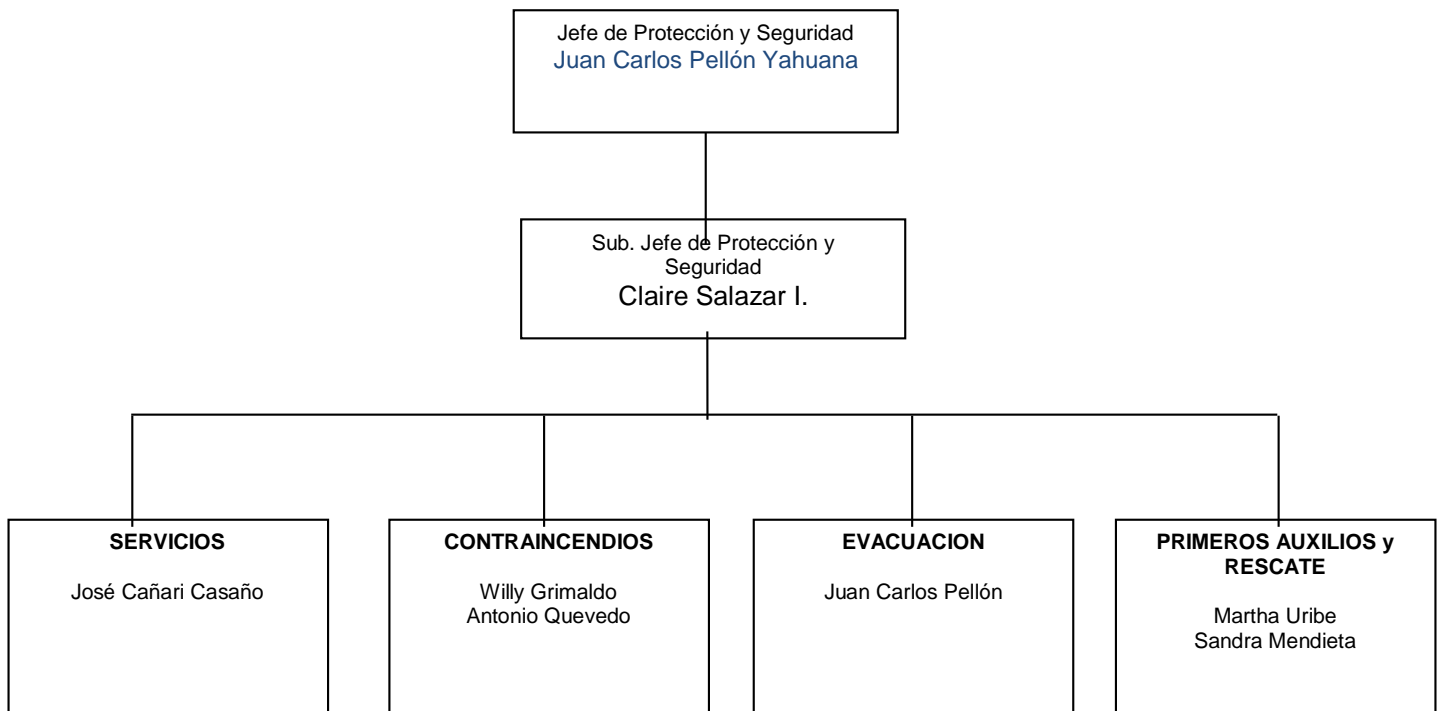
Jefe de Protección y Seguridad
Juan Carlos Pellón Yahuana

Sub. Jefe de Protección y Seguridad
Claire Salazar I.

**SERVICIOS**

José Cañari Casaño

**CONTRAINCENDIOS**

Willy Grimaldo
Antonio Quevedo

**EVACUACION**

Juan Carlos Pellón

**PRIMEROS AUXILIOS y RESCATE**

Martha Uribe
Sandra Mendieta